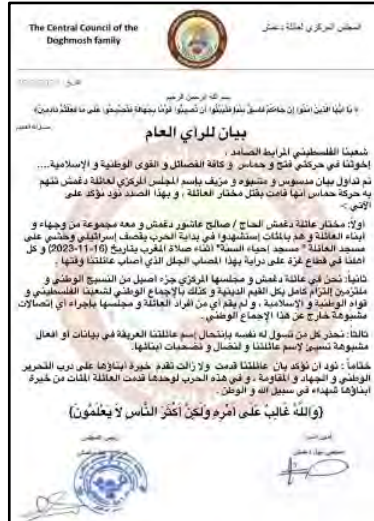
The Central Council of the Doghmosh family

المجلس المركزي لعائلة دغمش

التاريخ: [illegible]

بسم الله الرحمن الرحيم

﴿ يَا أَيُّهَا الَّذِينَ آمَنُوا إِن جَاءَكُمْ فَاسِقٌ بِنَبَإٍ فَتَبَيَّنُوا أَن تُصِيبُوا قَوْمًا بِجَهَالَةٍ فَتُصْبِحُوا عَلَىٰ مَا فَعَلْتُمْ نَادِمِينَ ﴾

بيان للراي العام

شعبنا الفلسطيني المرابط الصامد،
إخوتنا في حركتي فتح وحماس وكافة الفصائل والقوى الوطنية والإسلامية...

تم تداول بيان مدسوس و مشبوه و مزيف باسم المجلس المركزي لعائلة دغمش تتهم به حركة حماس انها قامت بقتل مختار العائلة ، و بهذا الصدد نود ان نؤكد على الآتي :-

اولاً: مختار عائلة دغمش الحاج / صالح عاشور دغمش و معه مجموعة من وجهاء و ابناء العائلة و هم بالمئات إستشهدوا في بداية الحرب بقصف إسرائيلي وحشي على مسجد العائلة " مسجد إحياء السنة " اثناء صلاة المغرب بتاريخ (16-11-2023) و كل اهلنا في قطاع غزة على دراية بهذا المصاب الجلل الذي اصاب عائلتنا وقتها .

ثانياً: نحن في عائلة دغمش و مجلسها المركزي جزء اصيل من النسيج الوطني و ملتزمين إلتزام كامل بكل القيم الدينية و كذلك بالإجماع الوطني لشعبنا الفلسطيني و قواه الوطنية و الإسلامية ، و لم يقم اي من افراد العائلة و مجلسها بإجراء اي إتصالات مشبوهة خارج عن هذا الإجماع الوطني .

ثالثاً: نحذر كل من تسول له نفسه بإنتحال إسم عائلتنا العريقة في بيانات او افعال مشبوهة تسيئ لإسم عائلتنا و لنضال و تضحيات ابنائها .

ختاماً : نود ان نؤكد بان عائلتنا قدمت و لا زالت تقدم خيرة ابنائها على درب التحرير الوطني و الجهاد و المقاومة ، و في هذه الحرب لوحدها قدمت العائلة المئات من خيرة ابنائها شهداء في سبيل الله و الوطن .

﴿ وَاللَّهُ غَالِبٌ عَلَىٰ أَمْرِهِ وَلَٰكِنَّ أَكْثَرَ النَّاسِ لَا يَعْلَمُونَ ﴾

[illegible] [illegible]